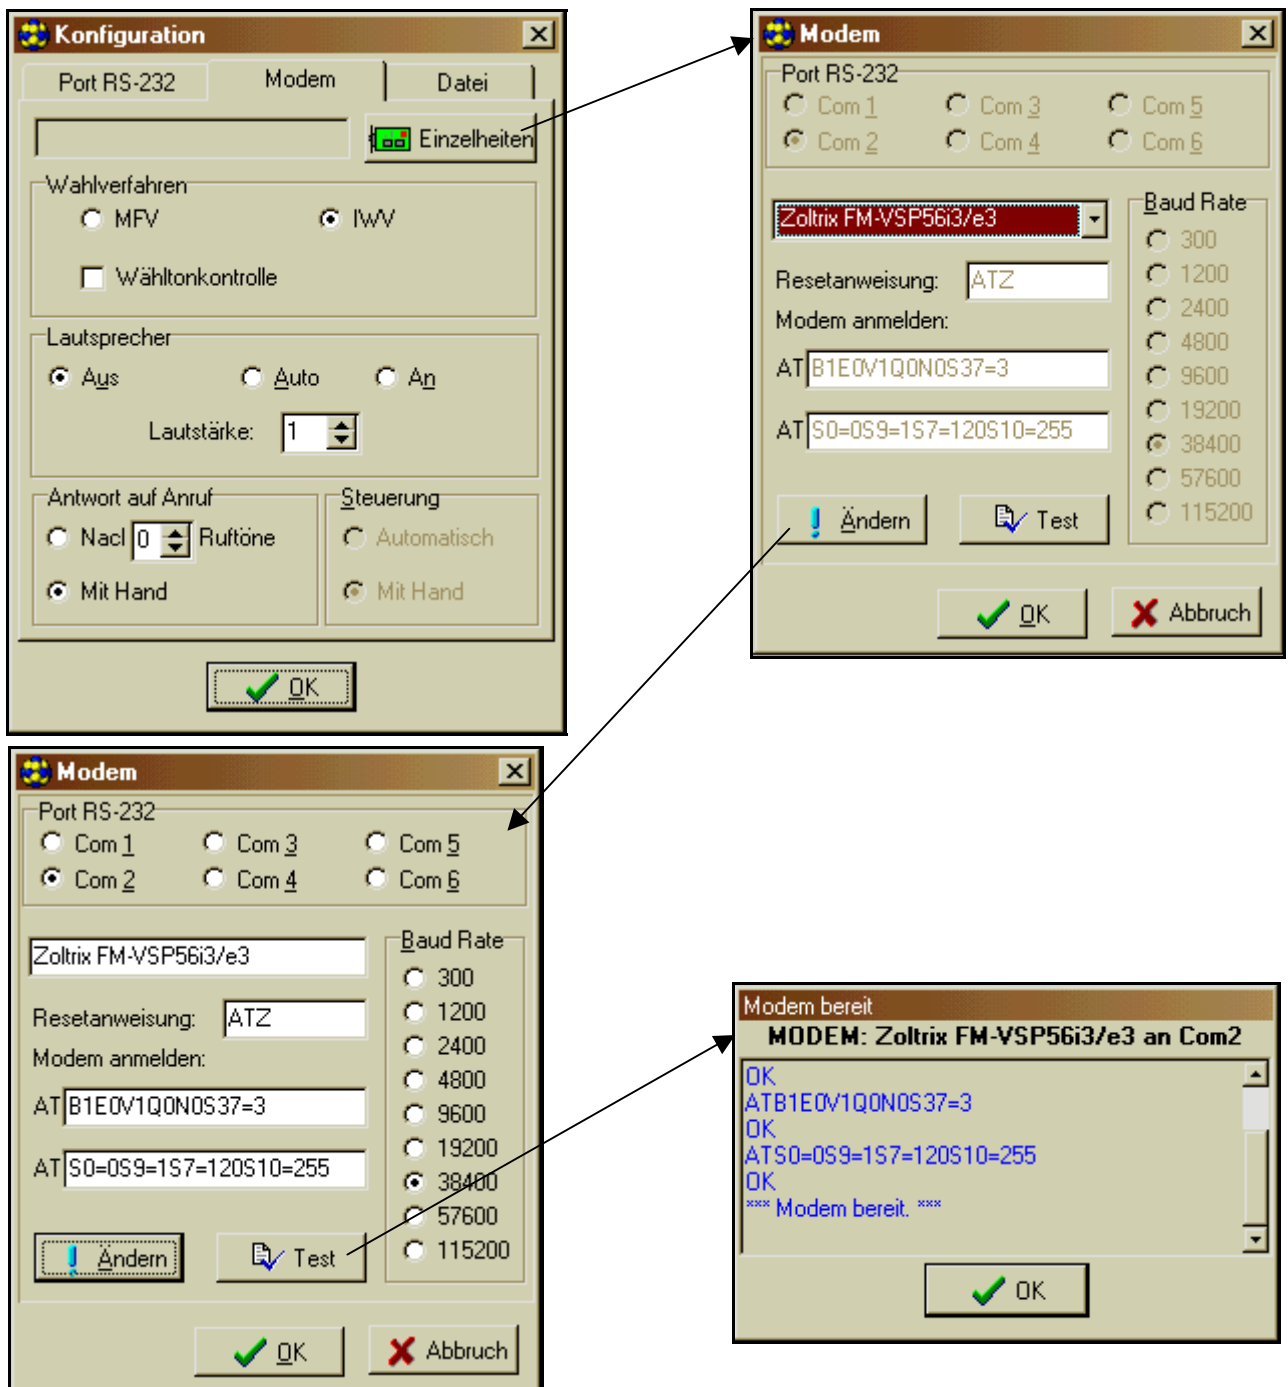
Konfiguration

Port RS-232
Modem
Datei

Einzelheiten

Wahlverfahren
MFV
IWV
Wähltonkontrolle

Lautsprecher
Aus
Auto
An
Lautstärke: 1

Antwort auf Anruf
Nacl 0 Ruftöne
Mit Hand

Steuerung
Automatisch
Mit Hand

OK

Modem

Port RS-232
Com 1
Com 3
Com 5
Com 2
Com 4
Com 6

Zoltrix FM-VSP56i3/e3
Resetanweisung: ATZ
Modem anmelden:
AT B1E0V1Q0N0S37=3
AT S0=0S9=1S7=120S10=255

Baud Rate
300
1200
2400
4800
9600
19200
38400
57600
115200

Ändern
Test
OK
Abbruch

Modem

Port RS-232
Com 1
Com 3
Com 5
Com 2
Com 4
Com 6

Zoltrix FM-VSP56i3/e3
Resetanweisung: ATZ
Modem anmelden:
AT B1E0V1Q0N0S37=3
AT S0=0S9=1S7=120S10=255

Baud Rate
300
1200
2400
4800
9600
19200
38400
57600
115200

Ändern
Test
OK
Abbruch

Modem bereit
MODEM: Zoltrix FM-VSP56i3/e3 an Com2
OK
ATB1E0V1Q0N0S37=3
OK
ATS0=0S9=1S7=120S10=255
OK
*** Modem bereit. ***
OK